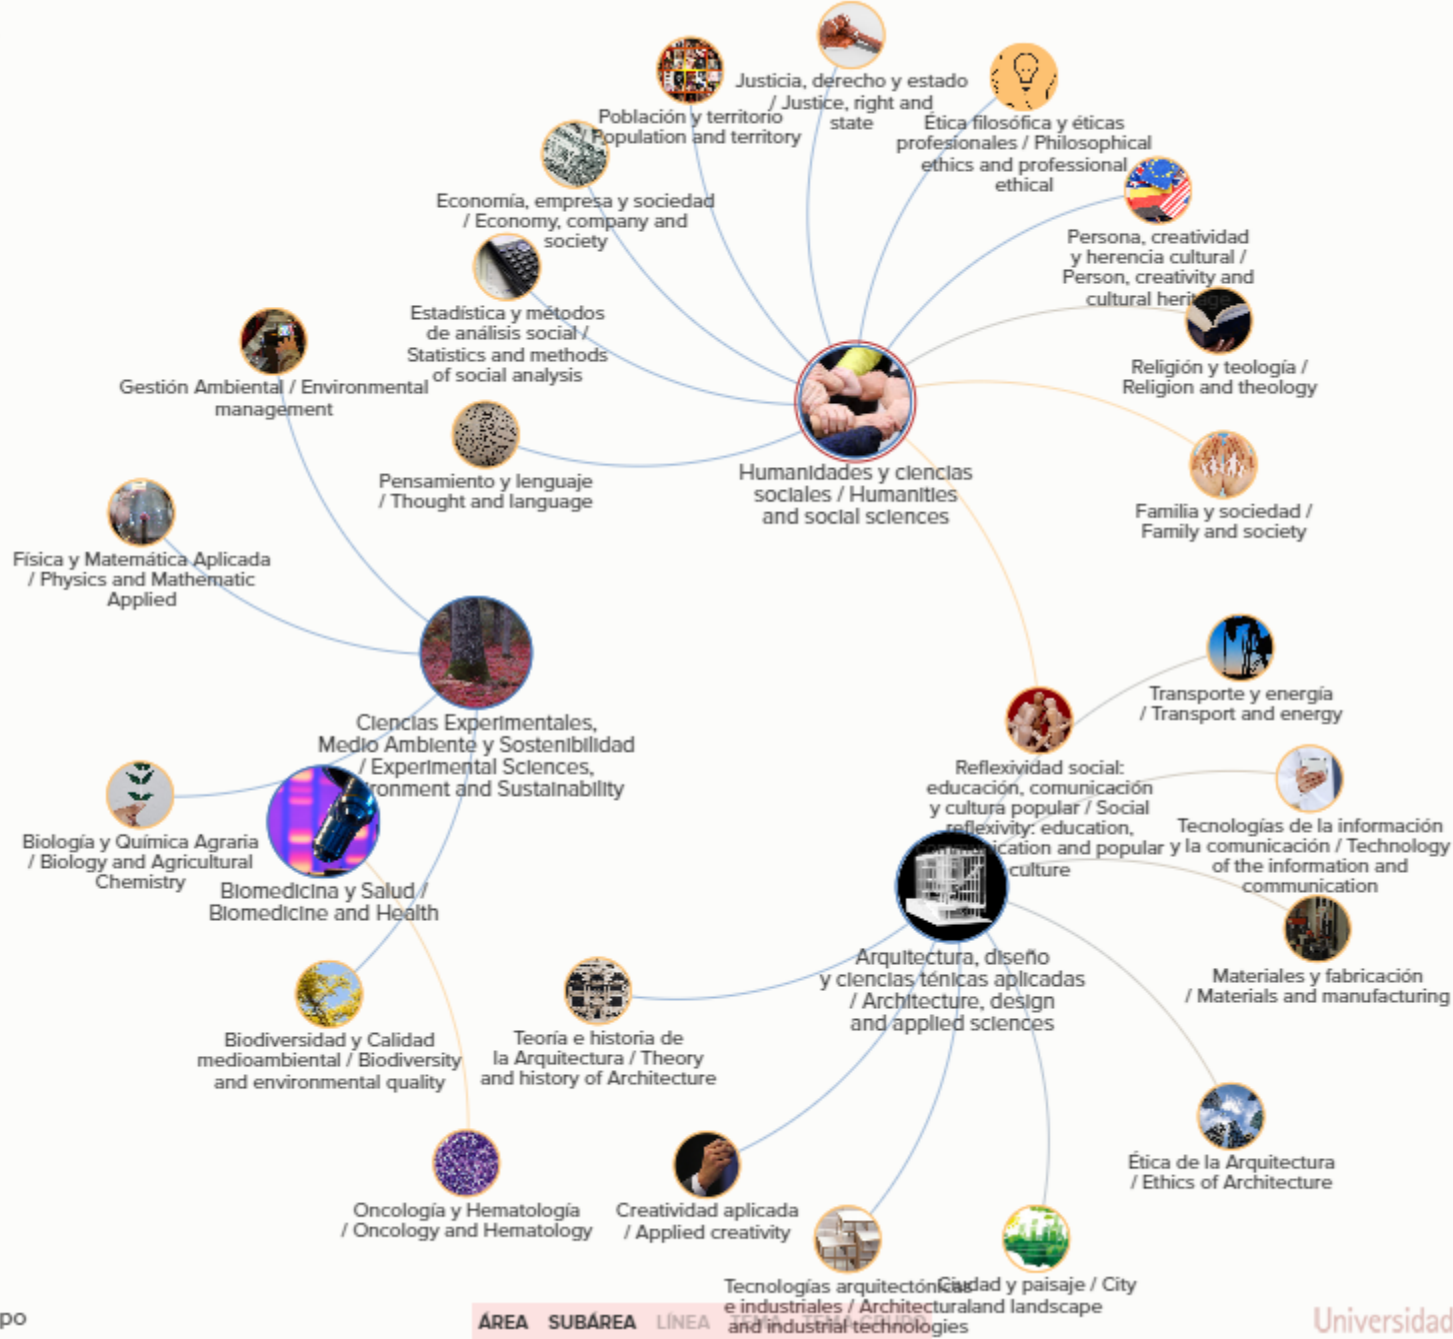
Justicia, derecho y estado / Justice, right and state

Población y territorio / Population and territory

Ética filosófica y éticas profesionales / Philosophical ethics and professional ethical

Economía, empresa y sociedad / Economy, company and society

Persona, creatividad y herencia cultural / Person, creativity and cultural heritage

Estadística y métodos de análisis social / Statistics and methods of social analysis

Religión y teología / Religion and theology

Gestión Ambiental / Environmental management

Pensamiento y lenguaje / Thought and language

Humanidades y ciencias sociales / Humanities and social sciences

Familia y sociedad / Family and society

Física y Matemática Aplicada / Physics and Mathematic Applied

Ciencias Experimentales, Medio Ambiente y Sostenibilidad / Experimental Sciences, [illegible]ronment and Sustainability

Transporte y energía / Transport and energy

Reflexividad social: educación, comunicación y cultura popular / Social reflexivity: education, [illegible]ication and popular culture

Tecnologías de la información y la comunicación / Technology of the information and communication

Biología y Química Agraria / Biology and Agricultural Chemistry

Biomedicina y Salud / Biomedicine and Health

Materiales y fabricación / Materials and manufacturing

Arquitectura, diseño y ciencias ténicas aplicadas / Architecture, design and applied sciences

Teoría e historia de la Arquitectura / Theory and history of Architecture

Biodiversidad y Calidad medioambiental / Biodiversity and environmental quality

Ética de la Arquitectura / Ethics of Architecture

Oncología y Hematología / Oncology and Hematology

Creatividad aplicada / Applied creativity

Tecnologías arquitectónicas e industriales / Architectural and industrial technologies

Ciudad y paisaje / City and landscape

po

ÁREA SUBÁREA LÍNEA

Universidad